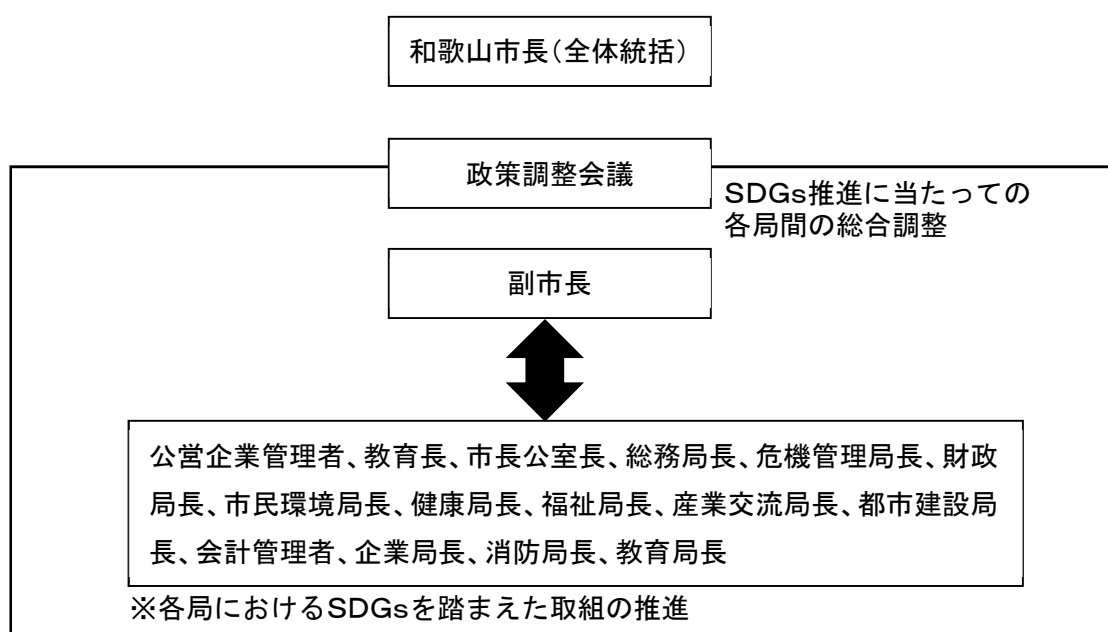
和歌山市長(全体統括)

政策調整会議

SDGs推進に当たっての各局間の総合調整

副市長

公営企業管理者、教育長、市長公室長、総務局長、危機管理局長、財政局長、市民環境局長、健康局長、福祉局長、産業交流局長、都市建設局長、会計管理者、企業局長、消防局長、教育局長

※各局におけるSDGsを踏まえた取組の推進